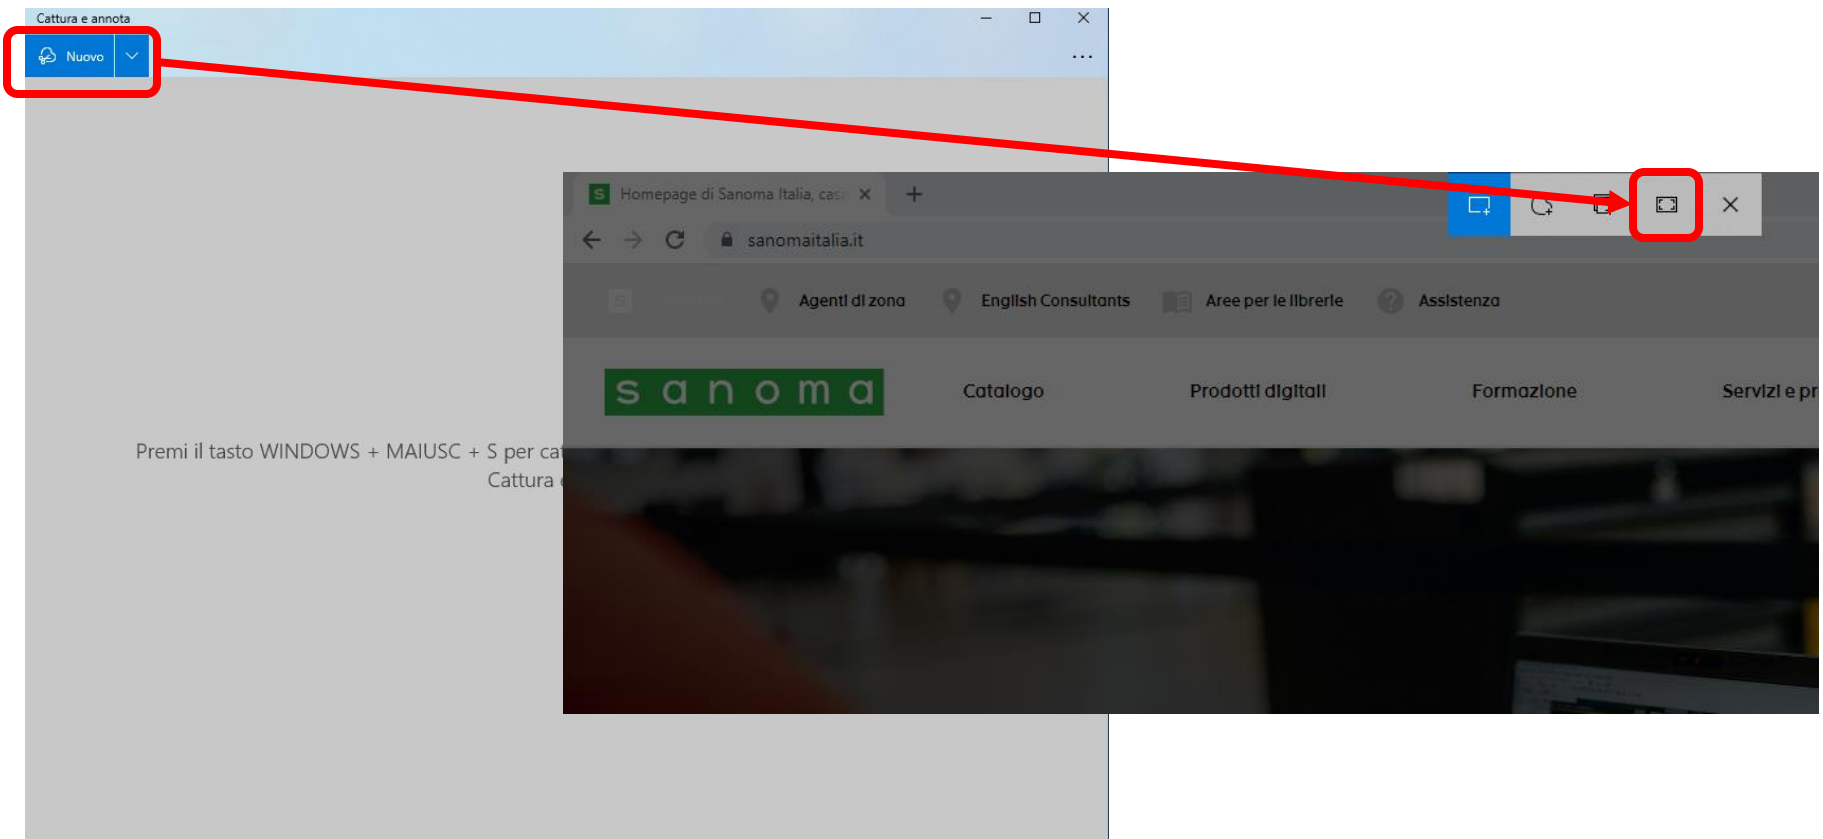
Cattura e annota

Nuovo

...

Premi il tasto WINDOWS + MAIUSC + S per ca
Cattura

Homepage di Sanoma Italia, cas

sanomaitalia.it

Agenti di zona

English Consultants

Aree per le librerie

Assistenza

sanoma

Catalogo

Prodotti digitali

Formazione

Servizi e pr